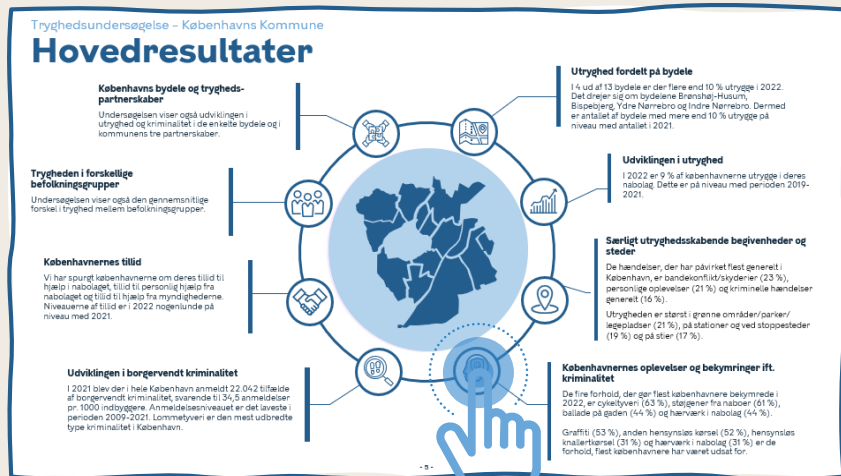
Tryghedsundersøgelse – Københavns Kommune

Hovedresultater

Københavns bydele og tryghedspartnerskaber

Undersøgelsen viser også udviklingen i utryghed og kriminalitet i de enkelte bydele og i kommunens tre partnerskaber.

Trygheden i forskellige befolkningsgrupper

Undersøgelsen viser også den gennemsnitlige forskel i tryghed mellem befolkningsgrupper.

Københavnernes tillid

Vi har spurgt københavnerne om deres tillid til hjælp i nabolaget, tillid til personlig hjælp fra nabolaget og tillid til hjælp fra myndighederne. Niveauerne af tillid er i 2022 nogenlunde på niveau med 2021.

Udviklingen i borgervendt kriminalitet

I 2021 blev der i hele København anmeldt 22.042 tilfælde af borgervendt kriminalitet, svarende til 34,5 anmeldelser pr. 1000 indbyggere. Anmeldelsesniveauet er det laveste i perioden 2009-2021. Lommetyveri er den mest udbredte type kriminalitet i København.

Utryghed fordelt på bydele

I 4 ud af 13 bydele er der flere end 10 % utrygge i 2022. Det drejer sig om bydelene Brønshøj-Husum, Bispebjerg, Ydre Nørrebro og Indre Nørrebro. Dermed er antallet af bydele med mere end 10 % utrygge på niveau med antallet i 2021.

Udviklingen i utryghed

I 2022 er 9 % af københavnerne utrygge i deres nabolag. Dette er på niveau med perioden 2019-2021.

Særligt utryghedsskabende begivenheder og steder

De hændelser, der har påvirket flest generelt i København, er bandekonflikt/skyderier (23 %), personlige oplevelser (21 %) og kriminelle hændelser generelt (16 %).

Utrygheden er størst i grønne områder/parker/legepladser (21 %), på stationer og ved stoppesteder (19 %) og på stier (17 %).

Københavnernes oplevelser og bekymringer ift. kriminalitet

De fire forhold, der gør flest københavnere bekymrede i 2022, er cykeltyveri (63 %), støjgener fra naboer (61 %), ballade på gaden (44 %) og hærværk i nabolag (44 %).

Graffiti (53 %), anden hensynsløs kørsel (52 %), hensynsløs knallertkørsel (31 %) og hærværk i nabolag (31 %) er de forhold, flest københavnere har været udsat for.

- 5 -